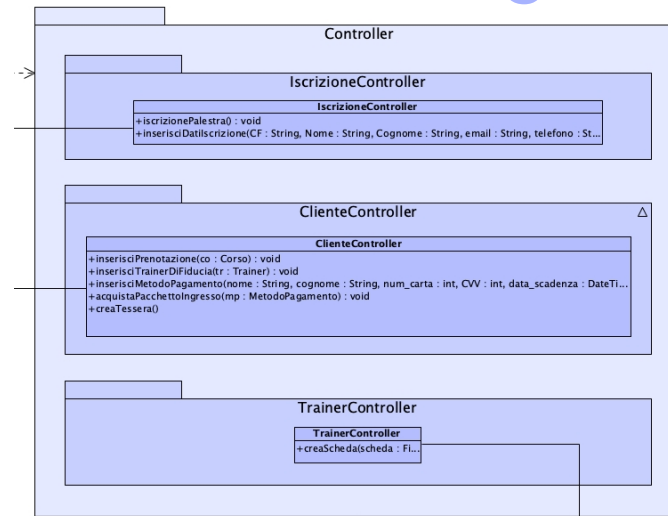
Controller

IscrizioneController

IscrizioneController
+iscrizionePalestra() : void
+inserisciDatiIscrizione(CF : String, Nome : String, Cognome : String, email : String, telefono : St...

ClienteController

△

ClienteController
+inserisciPrenotazione(co : Corso) : void
+inserisciTrainerDiFiducia(tr : Trainer) : void
+inserisciMetodoPagamento(nome : String, cognome : String, num_carta : int, CVV : int, data_scadenza : DateTi...
+acquistaPacchettoIngresso(mp : MetodoPagamento) : void
+creaTessera()

TrainerController

TrainerController
+creaScheda(scheda : Fi...